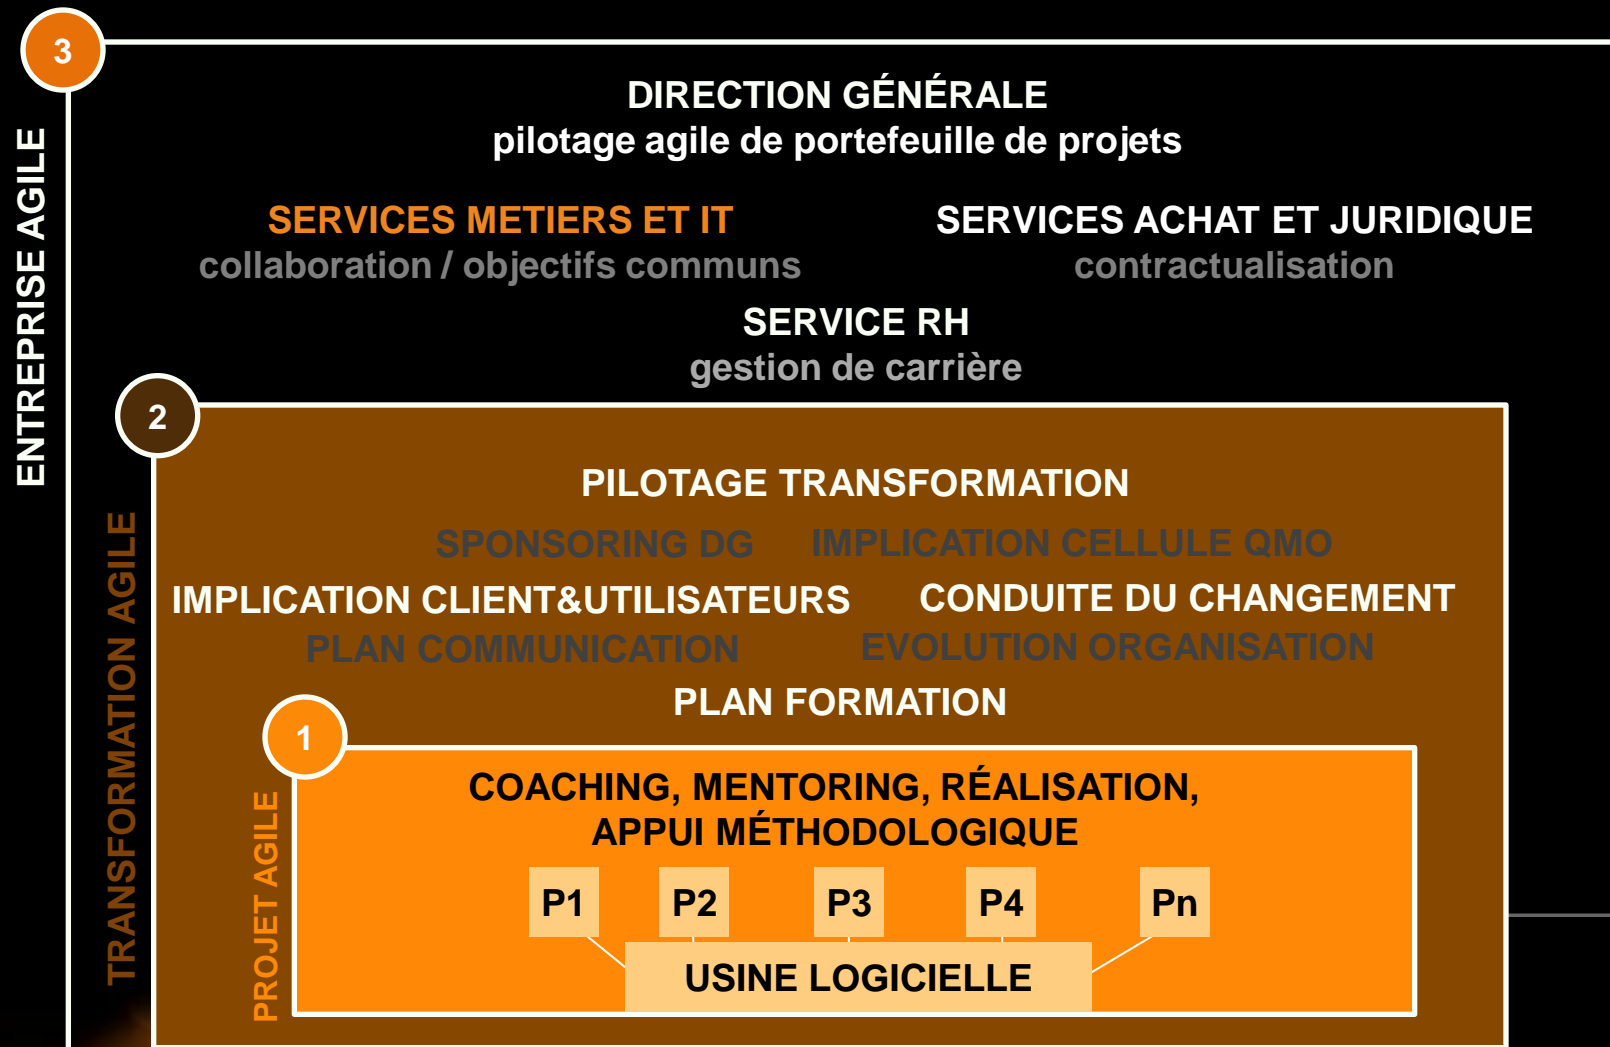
3

ENTREPRISE AGILE

DIRECTION GÉNÉRALE
pilotage agile de portefeuille de projets

SERVICES METIERS ET IT
collaboration / objectifs communs

SERVICES ACHAT ET JURIDIQUE
contractualisation

SERVICE RH
gestion de carrière

2

TRANSFORMATION AGILE

PILOTAGE TRANSFORMATION

SPONSORING DG

IMPLICATION CELLULE QMO

IMPLICATION CLIENT&UTILISATEURS

CONDUITE DU CHANGEMENT

PLAN COMMUNICATION

EVOLUTION ORGANISATION

PLAN FORMATION

1

PROJET AGILE

COACHING, MENTORING, RÉALISATION, APPUI MÉTHODOLOGIQUE

P1 P2 P3 P4 Pn

USINE LOGICIELLE